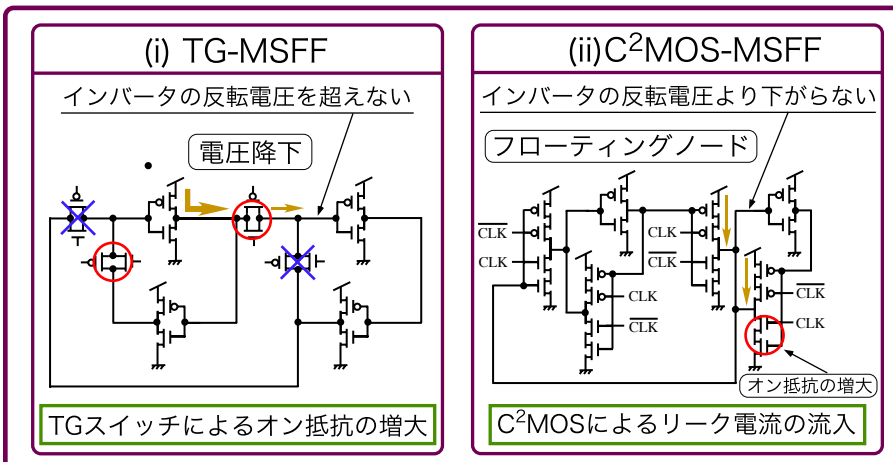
(i) TG-MSFF

インバータの反転電圧を超えない

電圧降下

TGスイッチによるオン抵抗の増大

(ii)C$^2$MOS-MSFF

インバータの反転電圧より下がらない

フローティングノード

$\overline{\text{CLK}}$

CLK

CLK

$\overline{\text{CLK}}$

CLK

$\overline{\text{CLK}}$

$\overline{\text{CLK}}$

CLK

オン抵抗の増大

C$^2$MOSによるリーク電流の流入